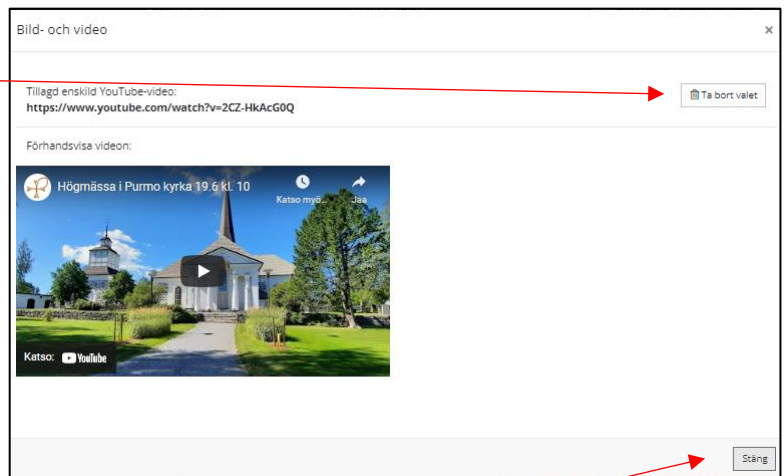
Bild- och video

×

Tillagd enskild YouTube-video:
https://www.youtube.com/watch?v=2CZ-HkAcG0Q

Ta bort valet

Förhandsvisa videon:

Högmässa i Purmo kyrka 19.6 kl. 10

Katso myö...

Jaa

Katso: YouTube

Stäng